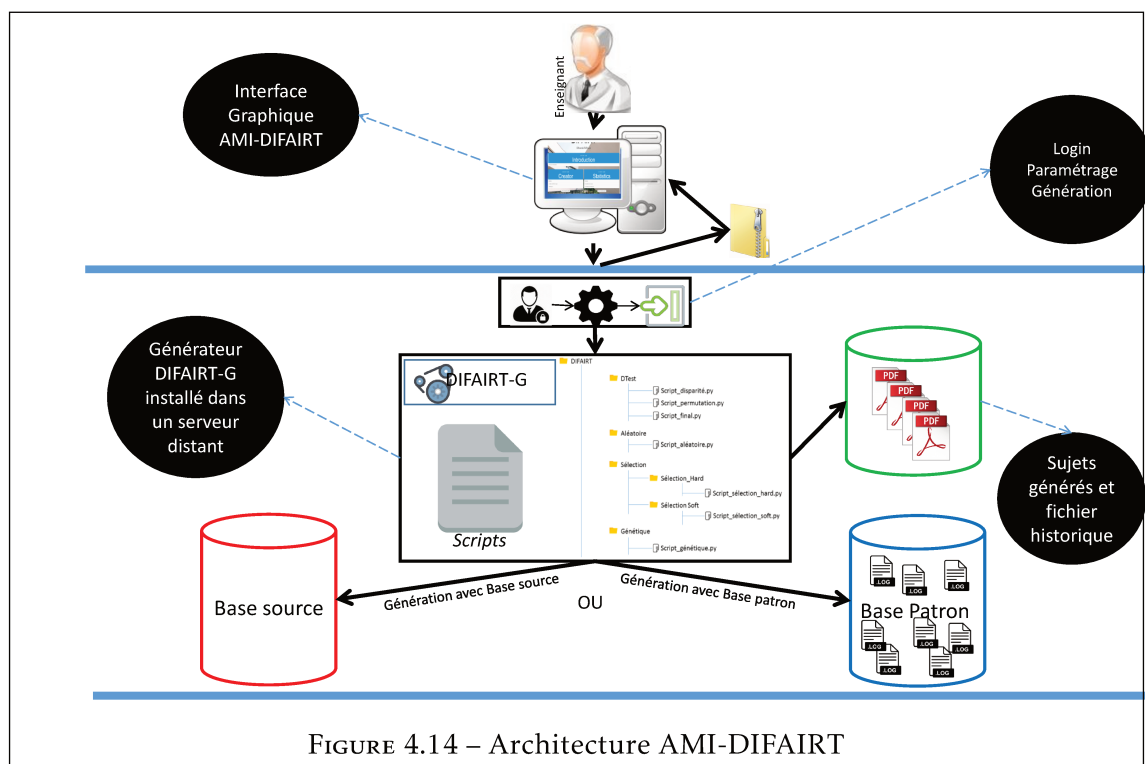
Enseignant

Interface Graphique AMI-DIFAIRT

Introduction

Creator

Statistics

Login Paramétrage Génération

Générateur DIFAIRT-G installé dans un serveur distant

DIFAIRT-G

DIFAIRT

DTest

Script_disparité.py

Script_permutation.py

Script_final.py

Aléatoire

Script_aléatoire.py

Sélection

Sélection_Hard

Script_sélection_hard.py

Sélection Soft

Script_sélection_soft.py

Génétique

Script_génétique.py

Scripts

PDF

PDF

PDF

PDF

Sujets générés et fichier historique

Base source

Génération avec Base source

OU

Génération avec Base patron

Base Patron

.LOG

.LOG

.LOG

.LOG

.LOG

.LOG

.LOG

.LOG

Figure 4.14 – Architecture AMI-DIFAIRT